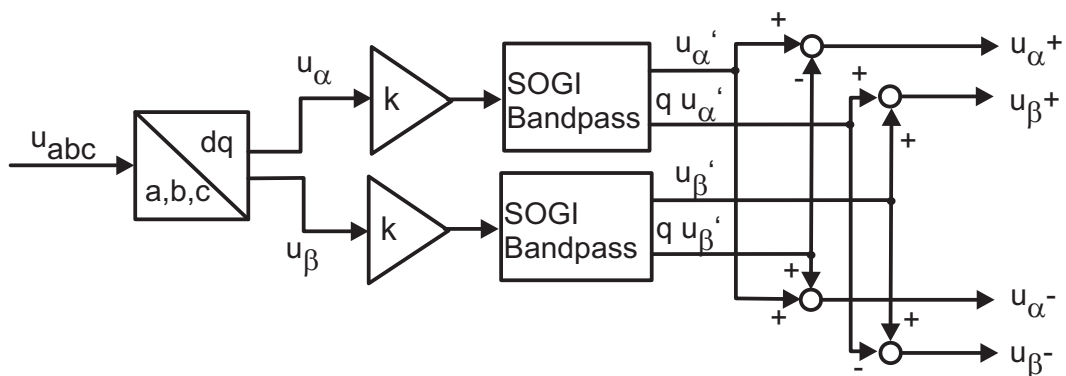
$u_{abc}$

dq

a,b,c

$u_\alpha$

$u_\beta$

k

k

SOGI Bandpass

SOGI Bandpass

$u_\alpha$‘

q $u_\alpha$‘

$u_\beta$‘

q $u_\beta$‘

+

-

+

+

+

+

+

-

+

-

$u_\alpha$+

$u_\beta$+

$u_\alpha$-

$u_\beta$-